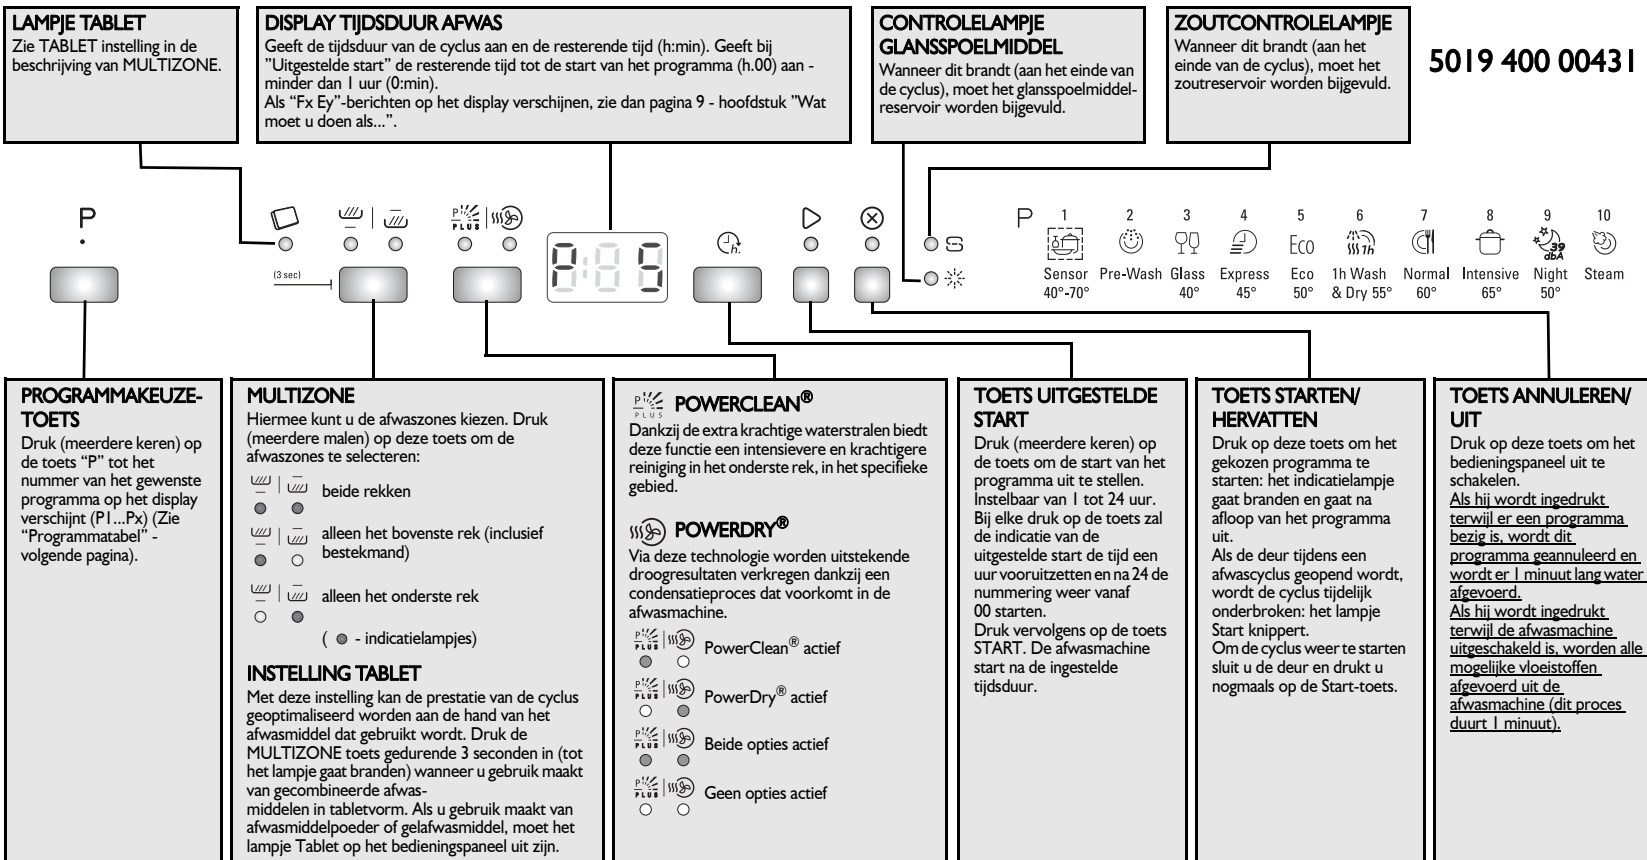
LAMPJE TABLET
Zie TABLET instelling in de beschrijving van MULTIZONE.

DISPLAY TIJDSDUUR AFWAS
Geeft de tijdsduur van de cyclus aan en de resterende tijd (h:min). Geeft bij "Uitgestelde start" de resterende tijd tot de start van het programma (h.00) aan - minder dan 1 uur (0:min).
Als "Fx Ey"-berichten op het display verschijnen, zie dan pagina 9 - hoofdstuk "Wat moet u doen als...".

CONTROLELAMPJE GLANSSPOELMIDDEL
Wanneer dit brandt (aan het einde van de cyclus), moet het glansspoelmiddelreservoir worden bijgevuld.

ZOUTCONTROLELAMPJE
Wanneer dit brandt (aan het einde van de cyclus), moet het zoutreservoir worden bijgevuld.

5019 400 00431

P

(3 sec)

P 1 2 3 4 5 6 7 8 9 10
Sensor 40°-70° Pre-Wash Glass 40° Express 45° Eco 50° 1h Wash & Dry 55° Normal 60° Intensive 65° Night 50° Steam

PROGRAMMAKEUZE-TOETS
Druk (meerdere keren) op de toets "P" tot het nummer van het gewenste programma op het display verschijnt (P1...Px) (Zie "Programmatabel" - volgende pagina).

MULTIZONE
Hiermee kunt u de afwaszones kiezen. Druk (meerdere malen) op deze toets om de afwaszones te selecteren:
beide rekken
alleen het bovenste rek (inclusief bestekmand)
alleen het onderste rek
( ● - indicatielampjes)

INSTELLING TABLET
Met deze instelling kan de prestatie van de cyclus geoptimaliseerd worden aan de hand van het afwasmiddel dat gebruikt wordt. Druk de MULTIZONE toets gedurende 3 seconden in (tot het lampje gaat branden) wanneer u gebruik maakt van gecombineerde afwasmiddelen in tabletvorm. Als u gebruik maakt van afwasmiddelpoeder of gelafwasmiddel, moet het lampje Tablet op het bedieningspaneel uit zijn.

POWERCLEAN®
Dankzij de extra krachtige waterstralen biedt deze functie een intensievere en krachtigere reiniging in het onderste rek, in het specifieke gebied.

POWERDRY®
Via deze technologie worden uitstekende droogresultaten verkregen dankzij een condensatieproces dat voorkomt in de afwasmachine.
PowerClean® actief
PowerDry® actief
Beide opties actief
Geen opties actief

TOETS UITGESTELDE START
Druk (meerdere keren) op de toets om de start van het programma uit te stellen. Instelbaar van 1 tot 24 uur. Bij elke druk op de toets zal de indicatie van de uitgestelde start de tijd een uur vooruitzetten en na 24 de nummering weer vanaf 00 starten.
Druk vervolgens op de toets START. De afwasmachine start na de ingestelde tijdsduur.

TOETS STARTEN/ HERVATTEN
Druk op deze toets om het gekozen programma te starten: het indicatielampje gaat branden en gaat na afloop van het programma uit.
Als de deur tijdens een afwascyclus geopend wordt, wordt de cyclus tijdelijk onderbroken: het lampje Start knippert.
Om de cyclus weer te starten sluit u de deur en drukt u nogmaals op de Start-toets.

TOETS ANNULEREN/ UIT
Druk op deze toets om het bedieningspaneel uit te schakelen.
Als hij wordt ingedrukt terwijl er een programma bezig is, wordt dit programma geannuleerd en wordt er 1 minuut lang water afgevoerd.
Als hij wordt ingedrukt terwijl de afwasmachine uitgeschakeld is, worden alle mogelijke vloeistoffen afgevoerd uit de afwasmachine (dit proces duurt 1 minuut).